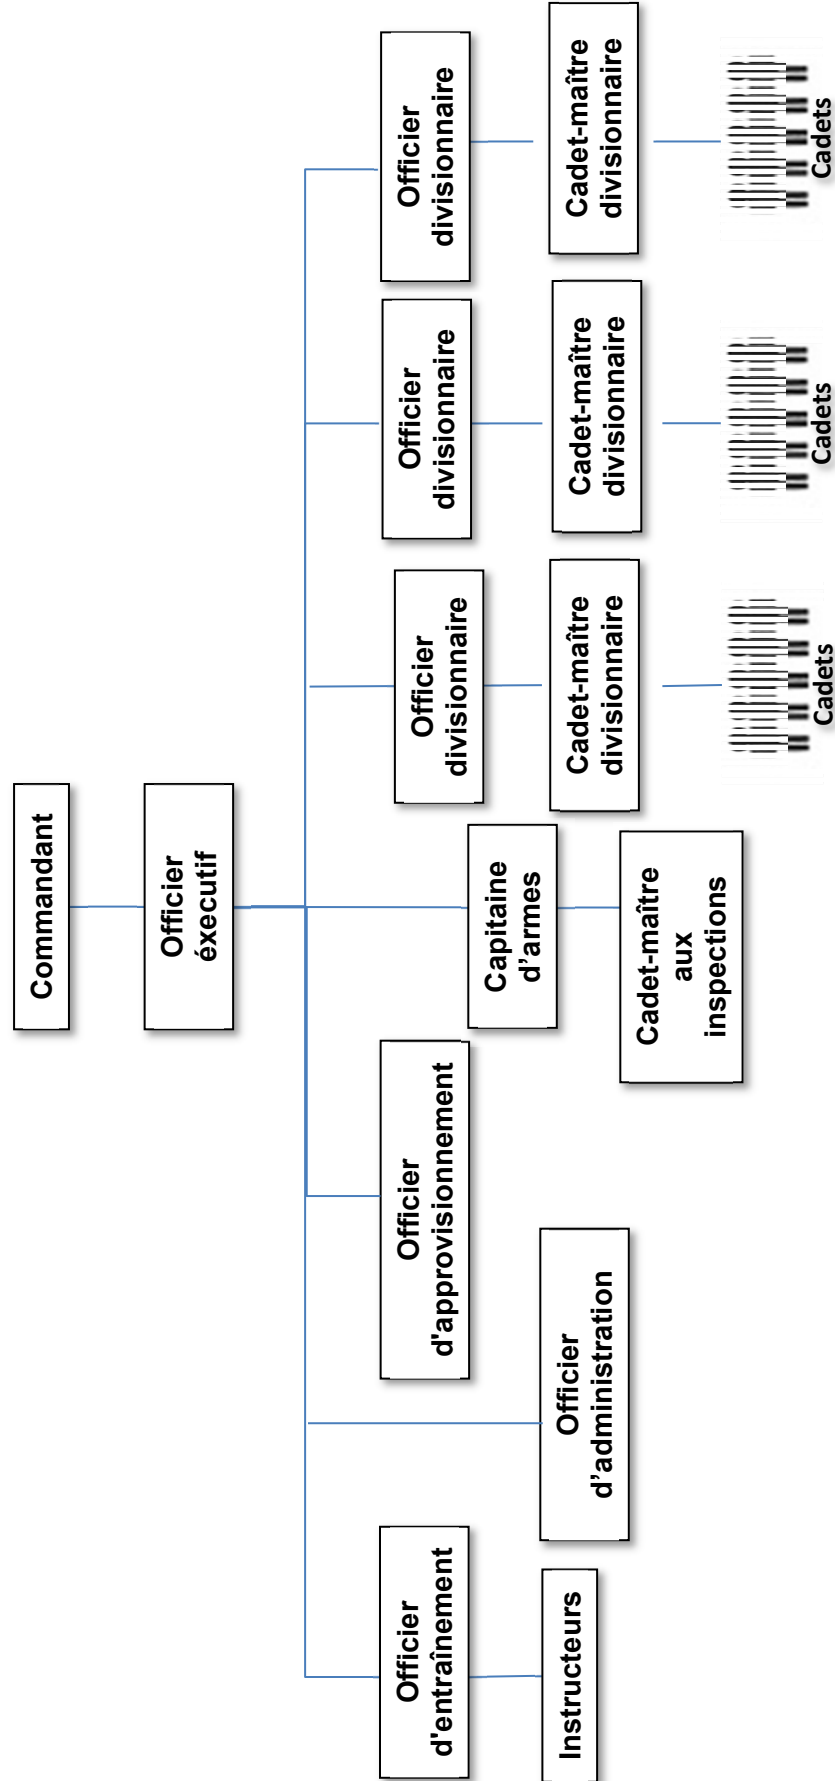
Commandant

Officier éxecutif

Officier divisionnaire

Cadet-maître divisionnaire

Cadets

Officier divisionnaire

Cadet-maître divisionnaire

Cadets

Officier divisionnaire

Cadet-maître divisionnaire

Cadets

Capitaine d'armes

Cadet-maître aux inspections

Officier d'approvisionnement

Officier d'administration

Officier d'entraînement

Instructeurs